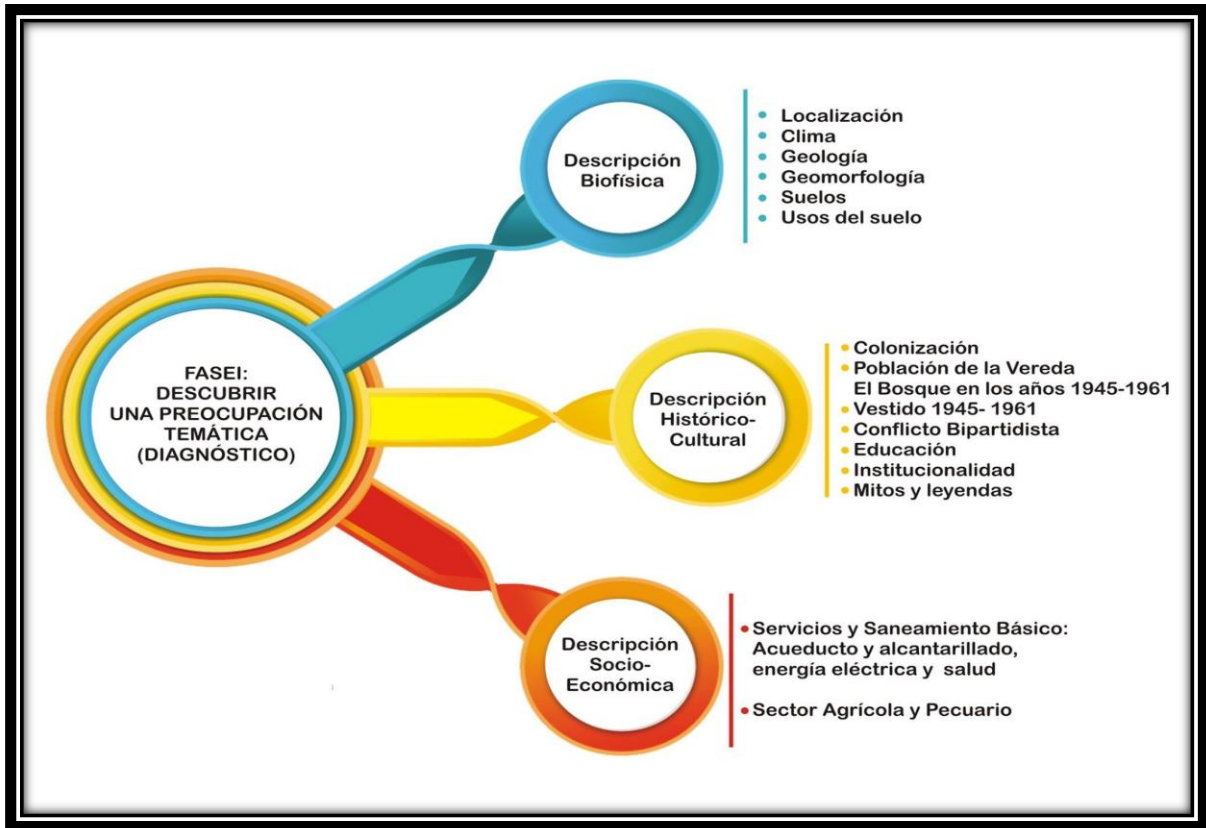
FASEI:
DESCUBRIR
UNA PREOCUPACIÓN
TEMÁTICA
(DIAGNÓSTICO)

Descripción
Biofísica

- Localización
- Clima
- Geología
- Geomorfología
- Suelos
- Usos del suelo

Descripción
Histórico-
Cultural

- Colonización
- Población de la Vereda El Bosque en los años 1945-1961
- Vestido 1945- 1961
- Conflicto Bipartidista
- Educación
- Institucionalidad
- Mitos y leyendas

Descripción
Socio-
Económica

- Servicios y Saneamiento Básico: Acueducto y alcantarillado, energía eléctrica y salud

- Sector Agrícola y Pecuario